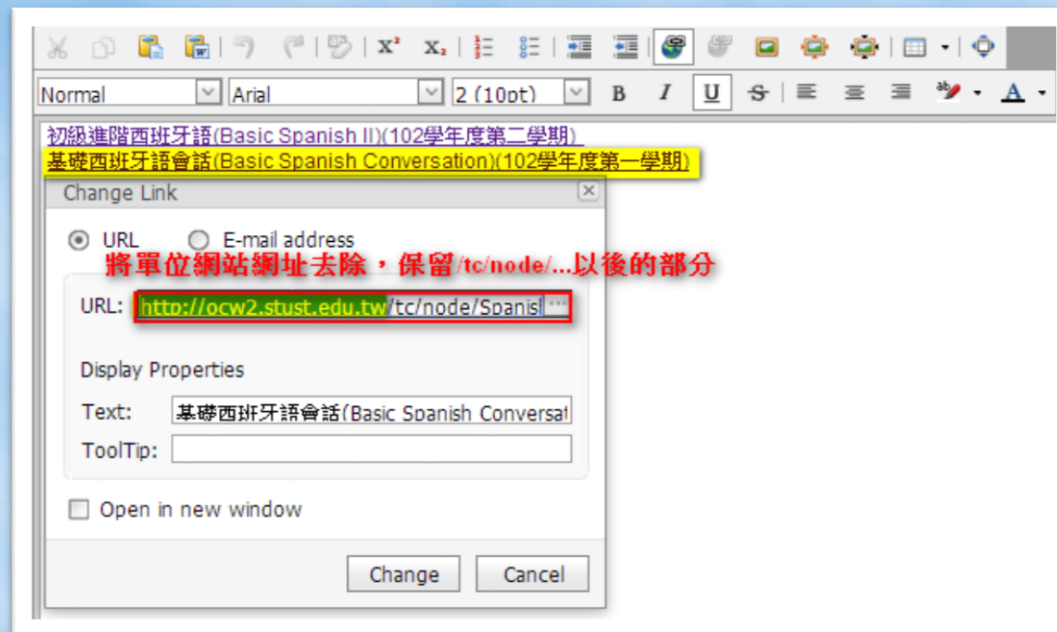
Normal
Arial
2 (10pt)

初級進階西班牙語(Basic Spanish II)(102學年度第二學期)
基礎西班牙語會話(Basic Spanish Conversation)(102學年度第一學期)

Change Link

URL
E-mail address

將單位網站網址去除，保留/tc/node/...以後的部分

URL: http://ocw2.stust.edu.tw/tc/node/Spanis

Display Properties

Text: 基礎西班牙語會話(Basic Spanish Conversat

ToolTip:

Open in new window

Change
Cancel